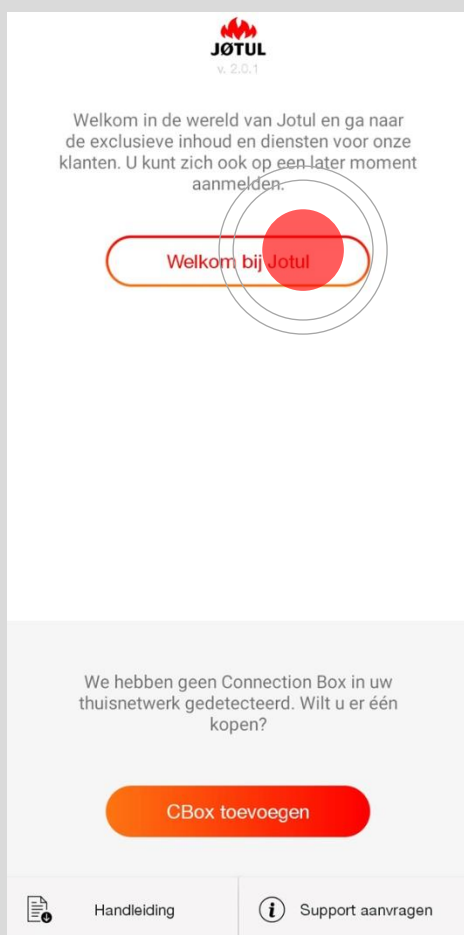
JØTUL
v. 2.0.1

Welkom in de wereld van Jotul en ga naar de exclusieve inhoud en diensten voor onze klanten. U kunt zich ook op een later moment aanmelden.

Welkom bij Jotul

We hebben geen Connection Box in uw thuisnetwerk gedetecteerd. Wilt u er één kopen?

CBox toevoegen

Handleiding

Support aanvragen